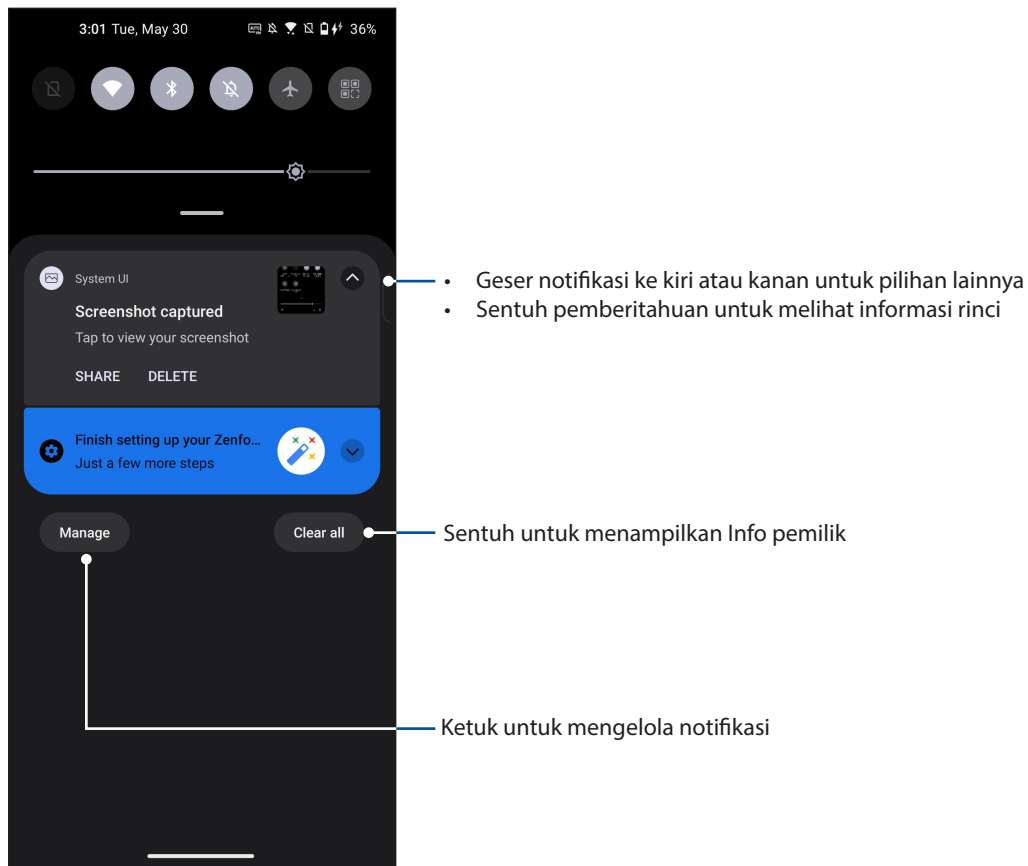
3:01 Tue, May 30 36%

System UI

Screenshot captured

Tap to view your screenshot

SHARE DELETE

Finish setting up your Zenfo...

Just a few more steps

Manage

Clear all

• Geser notifikasi ke kiri atau kanan untuk pilihan lainnya
• Sentuh pemberitahuan untuk melihat informasi rinci

Sentuh untuk menampilkan Info pemilik

Ketuk untuk mengelola notifikasi